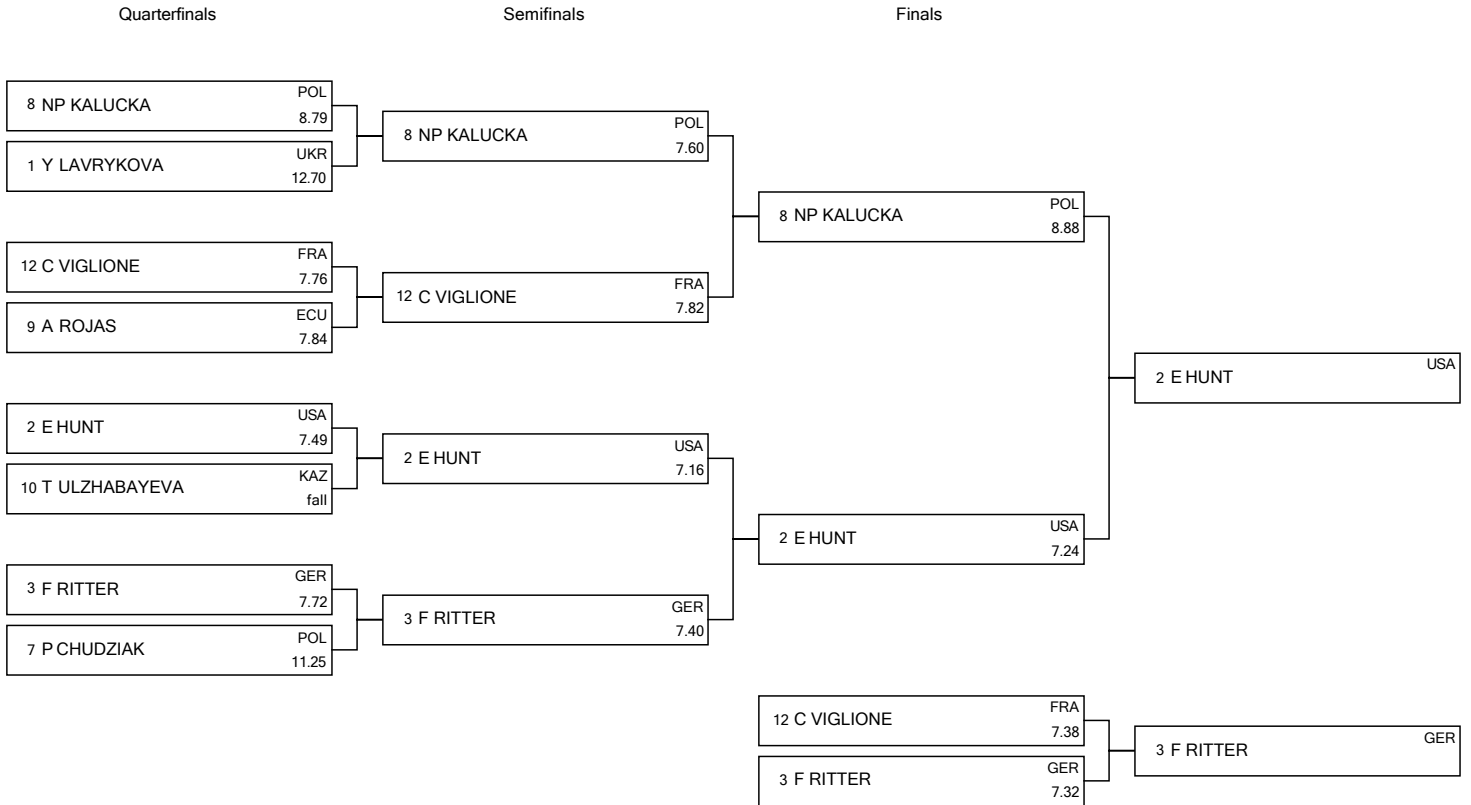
Quarterfinals

Semifinals

Finals

8 NP KALUCKA POL 8.79

1 Y LAVRYKOVA UKR 12.70

12 C VIGLIONE FRA 7.76

9 A ROJAS ECU 7.84

2 E HUNT USA 7.49

10 T ULZHABAYEVA KAZ fall

3 F RITTER GER 7.72

7 P CHUDZIAK POL 11.25

8 NP KALUCKA POL 7.60

12 C VIGLIONE FRA 7.82

2 E HUNT USA 7.16

3 F RITTER GER 7.40

8 NP KALUCKA POL 8.88

2 E HUNT USA 7.24

2 E HUNT USA

12 C VIGLIONE FRA 7.38

3 F RITTER GER 7.32

3 F RITTER GER